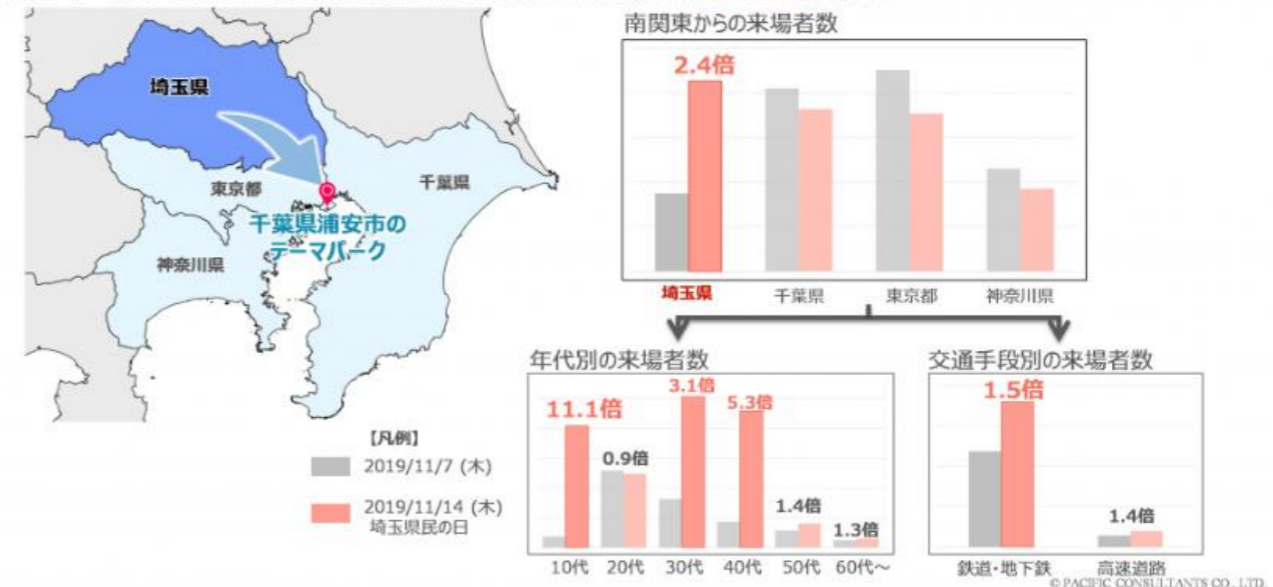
埼玉県

東京都

千葉県

千葉県浦安市のテーマパーク

神奈川県

南関東からの来場者数

2.4倍

埼玉県 千葉県 東京都 神奈川県

年代別の来場者数

11.1倍
0.9倍
3.1倍
5.3倍
1.4倍
1.3倍

10代 20代 30代 40代 50代 60代～

交通手段別の来場者数

1.5倍
1.4倍

鉄道・地下鉄 高速道路

【凡例】
2019/11/7 (木)
2019/11/14 (木)
埼玉県民の日

© PACIFIC CONSULTANTS CO., LTD.